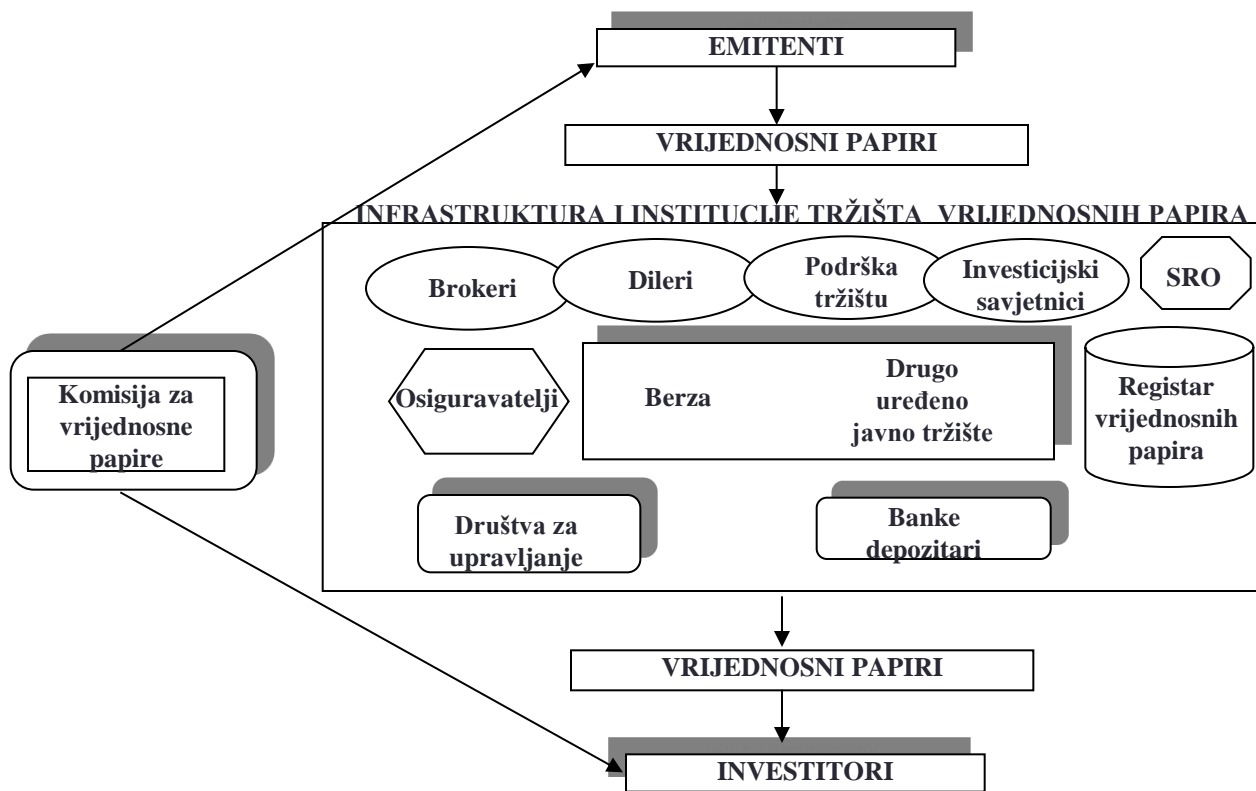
EMITENTI

VRIJEDNOSNI PAPIRI

INFRASTRUKTURA I INSTITUCIJE TRŽIŠTA VRIJEDNOSNIH PAPIRA

Brokeri

Dileri

Podrška tržištu

Investicijski savjetnici

SRO

Komisija za vrijednosne papire

Osiguravatelji

Berza

Drugo uređeno javno tržište

Registar vrijednosnih papira

Društva za upravljanje

Banke depozitari

VRIJEDNOSNI PAPIRI

INVESTITORI